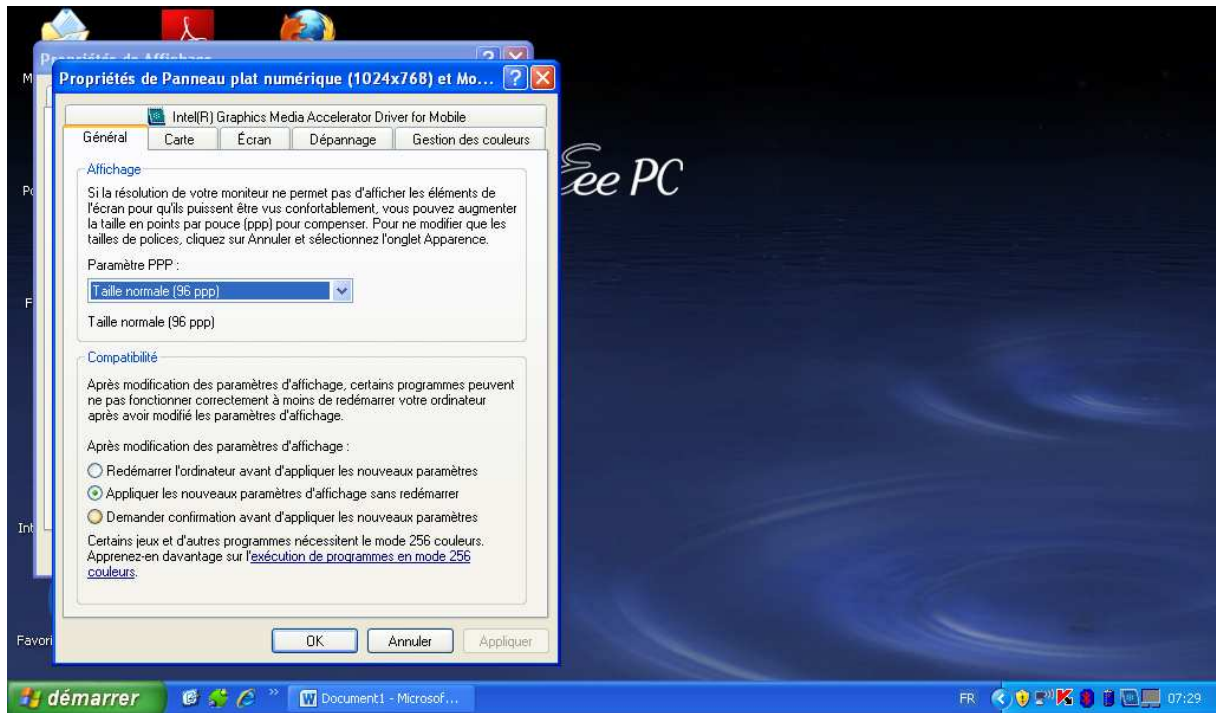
Propriétés de Affichage

M

Propriétés de Panneau plat numérique (1024x768) et Mo...

Intel(R) Graphics Media Accelerator Driver for Mobile

Général | Carte | Écran | Dépannage | Gestion des couleurs

Affichage

Si la résolution de votre moniteur ne permet pas d'afficher les éléments de l'écran pour qu'ils puissent être vus confortablement, vous pouvez augmenter la taille en points par pouce (ppp) pour compenser. Pour ne modifier que les tailles de polices, cliquez sur Annuler et sélectionnez l'onglet Apparence.

Paramètre PPP :

Taille normale (96 ppp)

Taille normale (96 ppp)

Compatibilité

Après modification des paramètres d'affichage, certains programmes peuvent ne pas fonctionner correctement à moins de redémarrer votre ordinateur après avoir modifié les paramètres d'affichage.

Après modification des paramètres d'affichage :

Redémarrer l'ordinateur avant d'appliquer les nouveaux paramètres

Appliquer les nouveaux paramètres d'affichage sans redémarrer

Demander confirmation avant d'appliquer les nouveaux paramètres

Certains jeux et d'autres programmes nécessitent le mode 256 couleurs. Apprenez-en davantage sur l'exécution de programmes en mode 256 couleurs.

OK | Annuler | Appliquer

Eee PC

Po

F

Int

Favori

démarrer

Document1 - Microsof...

FR

07:29